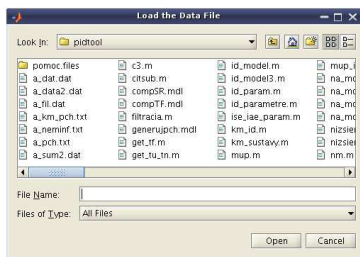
Load the Data File

Look In: pidtool

pomoc.files
a_dat.dat
a_data2.dat
a_fil.dat
a_km_pch.txt
a_neminf.txt
a_pch.txt
a_sum2.dat

c3.m
citsub.m
compSR.mdl
compTF.mdl
filtracia.m
generujpch.mdl
get_tf.m
get_tu_tn.m

id_model.m
id_model3.m
id_param.m
id_parametre.m
ise_iae_param.m
km_id.m
km_sustavy.m
mup.m

mup_i
na_mc
na_mc
na_mc
na_mc
nizsie
nizsie
nm.m

File Name:
Files of Type: All Files

Open Cancel